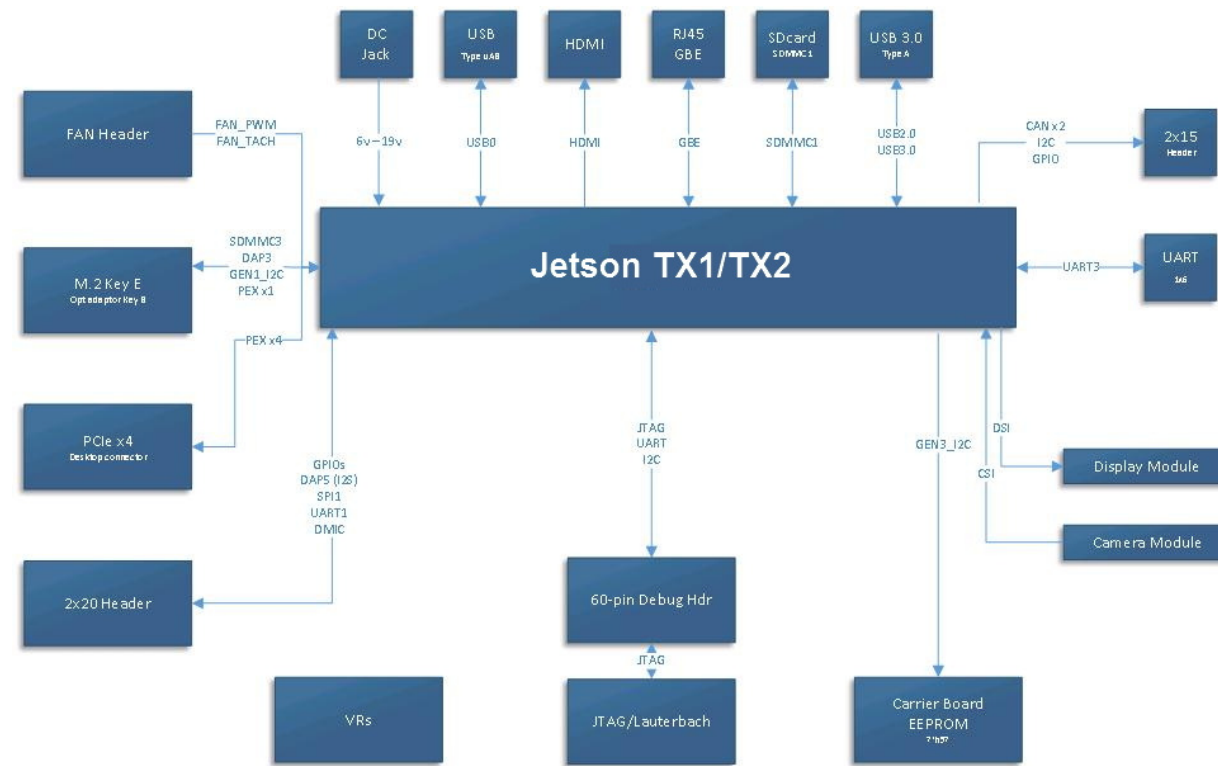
DC Jack

USB
Type uAB

HDMI

RJ45
GBE

SDcard
SDMMC1

USB 3.0
Type A

FAN Header

FAN_PWM
FAN_TACH

6v – 19v

USB0

HDMI

GBE

SDMMC1

USB2.0
USB3.0

CAN x2
I2C
GPIO

2x15
Header

SDMMC3
DAP3
GEN1_I2C
PEX x1

M.2 Key E
Opt adaptor Key B

Jetson TX1/TX2

UART3

UART
1x6

PEX x4

PCIe x4
Desktop connector

JTAG
UART
I2C

GEN3_I2C

DSI

CSI

Display Module

Camera Module

GPIOs
DAP5 (I2S)
SPI1
UART1
DMIC

2x20 Header

60-pin Debug Hdr

JTAG

VRs

JTAG/Lauterbach

Carrier Board
EEPROM
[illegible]